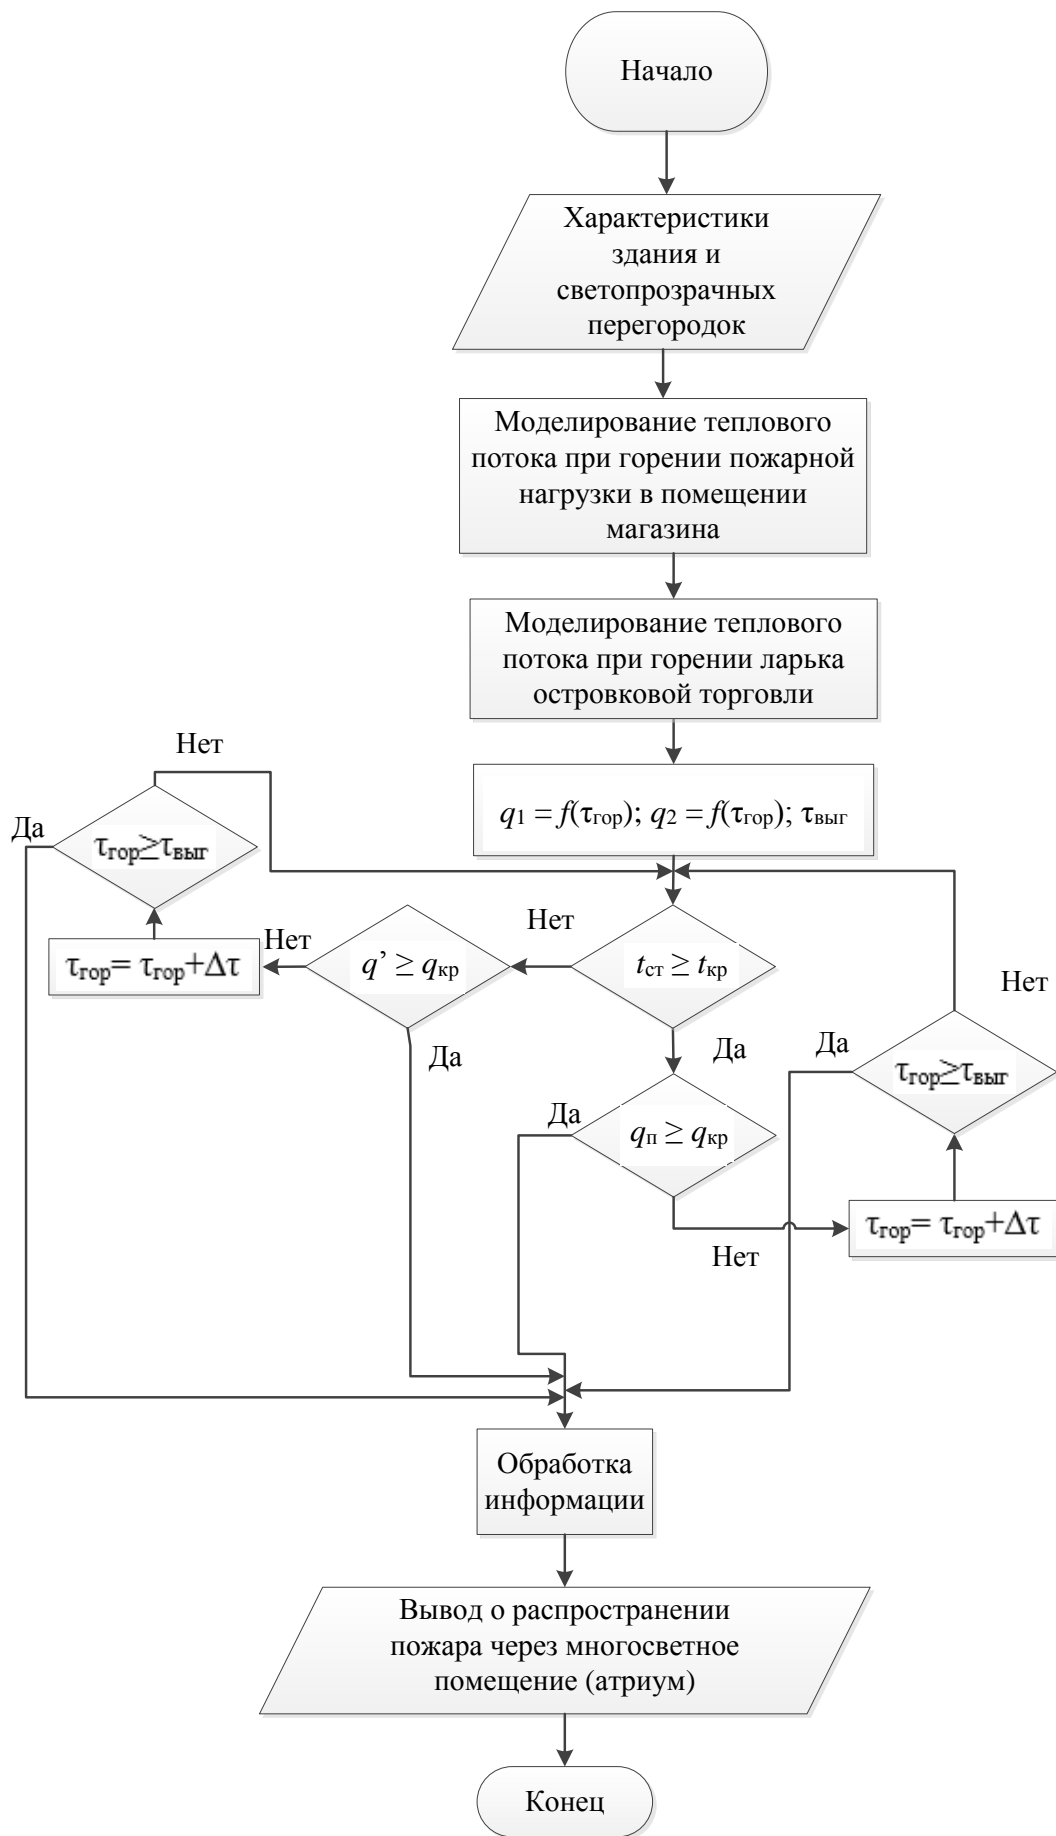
Начало

Характеристики здания и светопрозрачных перегородок

Моделирование теплового потока при горении пожарной нагрузки в помещении магазина

Моделирование теплового потока при горении ларька островковой торговли

$q_1 = f(\tau_{гор})$; $q_2 = f(\tau_{гор})$; $\tau_{выг}$

Нет

Да

$\tau_{гор} \geq \tau_{выг}$

$\tau_{гор} = \tau_{гор} + \Delta\tau$

Нет

$q' \geq q_{кр}$

Нет

$t_{ст} \geq t_{кр}$

Да

Да

Да

$q_п \geq q_{кр}$

Нет

Да

$\tau_{гор} \geq \tau_{выг}$

Нет

$\tau_{гор} = \tau_{гор} + \Delta\tau$

Обработка информации

Вывод о распространении пожара через многосветное помещение (атриум)

Конец